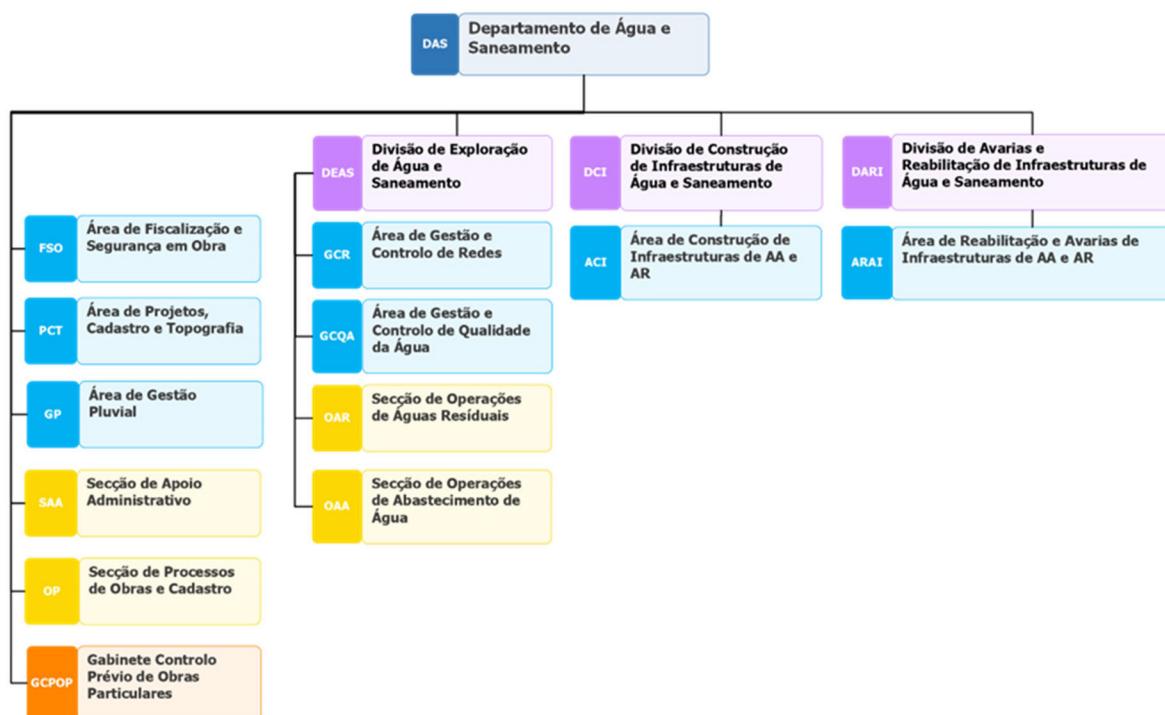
DAS Departamento de Água e Saneamento

FSO Área de Fiscalização e Segurança em Obra

PCT Área de Projetos, Cadastro e Topografia

GP Área de Gestão Pluvial

SAA Secção de Apoio Administrativo

OP Secção de Processos de Obras e Cadastro

GCPOP Gabinete Controlo Prévio de Obras Particulares

DEAS Divisão de Exploração de Água e Saneamento

GCR Área de Gestão e Controlo de Redes

GCQA Área de Gestão e Controlo de Qualidade da Água

OAR Secção de Operações de Águas Residuais

OAA Secção de Operações de Abastecimento de Água

DCI Divisão de Construção de Infraestruturas de Água e Saneamento

ACI Área de Construção de Infraestruturas de AA e AR

DARI Divisão de Avarias e Reabilitação de Infraestruturas de Água e Saneamento

ARAI Área de Reabilitação e Avarias de Infraestruturas de AA e AR